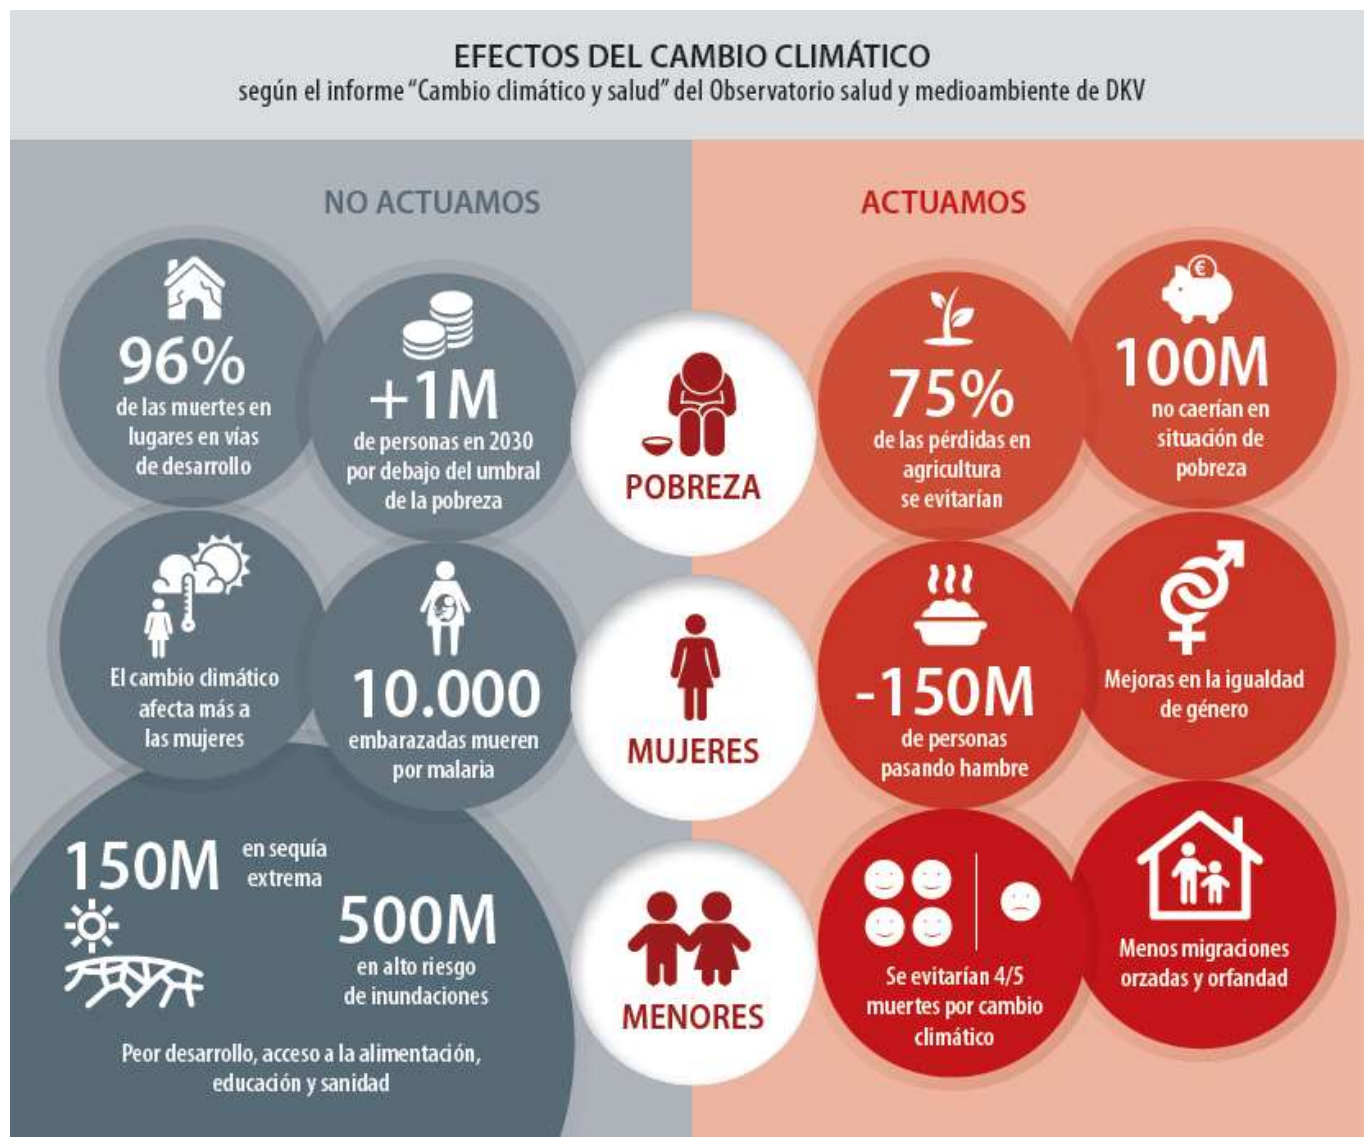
EFECTOS DEL CAMBIO CLIMÁTICO
según el informe "Cambio climático y salud" del Observatorio salud y medioambiente de DKV

NO ACTUAMOS

ACTUAMOS

96%
de las muertes en lugares en vías de desarrollo

+1M
de personas en 2030 por debajo del umbral de la pobreza

POBREZA

75%
de las pérdidas en agricultura se evitarían

100M
no caerían en situación de pobreza

El cambio climático afecta más a las mujeres

10.000
embarazadas mueren por malaria

MUJERES

-150M
de personas pasando hambre

Mejoras en la igualdad de género

150M en sequía extrema

500M
en alto riesgo de inundaciones

Peor desarrollo, acceso a la alimentación, educación y sanidad

MENORES

Se evitarían 4/5 muertes por cambio climático

Menos migraciones orzadas y orfandad